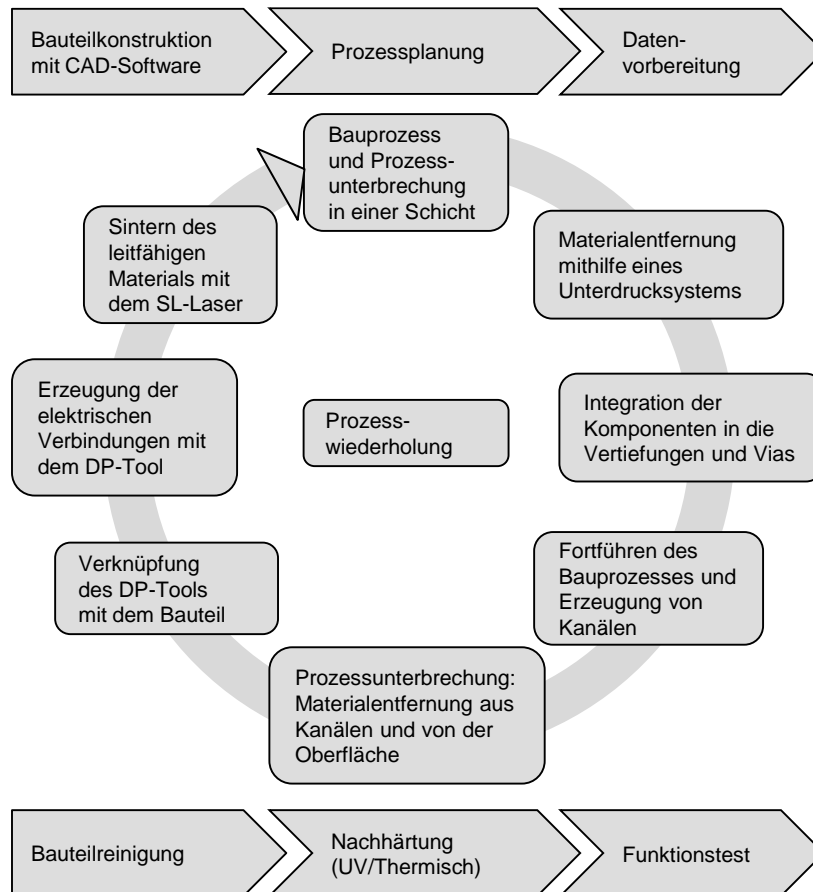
Bauteilkonstruktion mit CAD-Software

Prozessplanung

Datenvorbereitung

Bauprozess und Prozessunterbrechung in einer Schicht

Materialentfernung mithilfe eines Unterdrucksystems

Integration der Komponenten in die Vertiefungen und Vias

Fortführen des Bauprozesses und Erzeugung von Kanälen

Prozessunterbrechung: Materialentfernung aus Kanälen und von der Oberfläche

Verknüpfung des DP-Tools mit dem Bauteil

Erzeugung der elektrischen Verbindungen mit dem DP-Tool

Sintern des leitfähigen Materials mit dem SL-Laser

Prozesswiederholung

Bauteilreinigung

Nachhärtung (UV/Thermisch)

Funktionstest